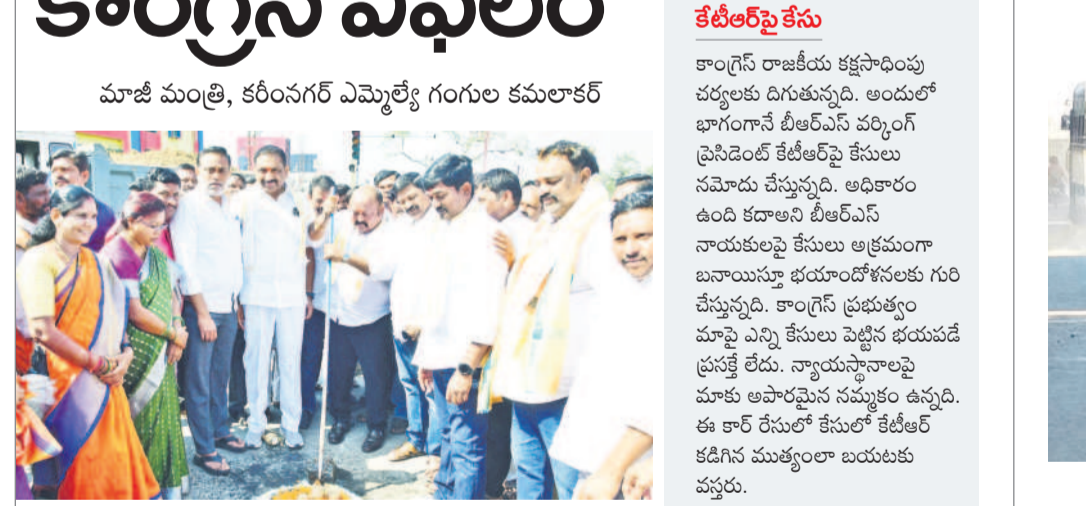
కాంగ్రెస్ విఫలం

మాజీ మంత్రి, కరీంనగర్ ఎమ్మెల్యే గంగుల కమలాకర్

కేటీఆర్‌పై కేసు

కాంగ్రెస్ రాజకీయ కక్షసాధింపు చర్యలకు దిగుతున్నది. అందులో భాగంగానే బీఆర్ఎస్ వర్కింగ్ ప్రెసిడెంట్ కేటీఆర్‌పై కేసులు నమోదు చేస్తున్నది. అధికారం ఉంది కదాని బీఆర్ఎస్ నాయకులపై కేసులు అక్రమంగా బనాయిస్తూ భయాందోళనలకు గురి చేస్తున్నది. కాంగ్రెస్ ప్రభుత్వం మాపై ఎన్ని కేసులు పెట్టిన భయపడే ప్రసక్తే లేదు. న్యాయస్థానాలపై మాకు అపారమైన నమ్మకం ఉన్నది. ఈ కార్ రేసులో కేసులో కేటీఆర్ కడిగిన ముత్యంలా బయటకు వస్తరు.